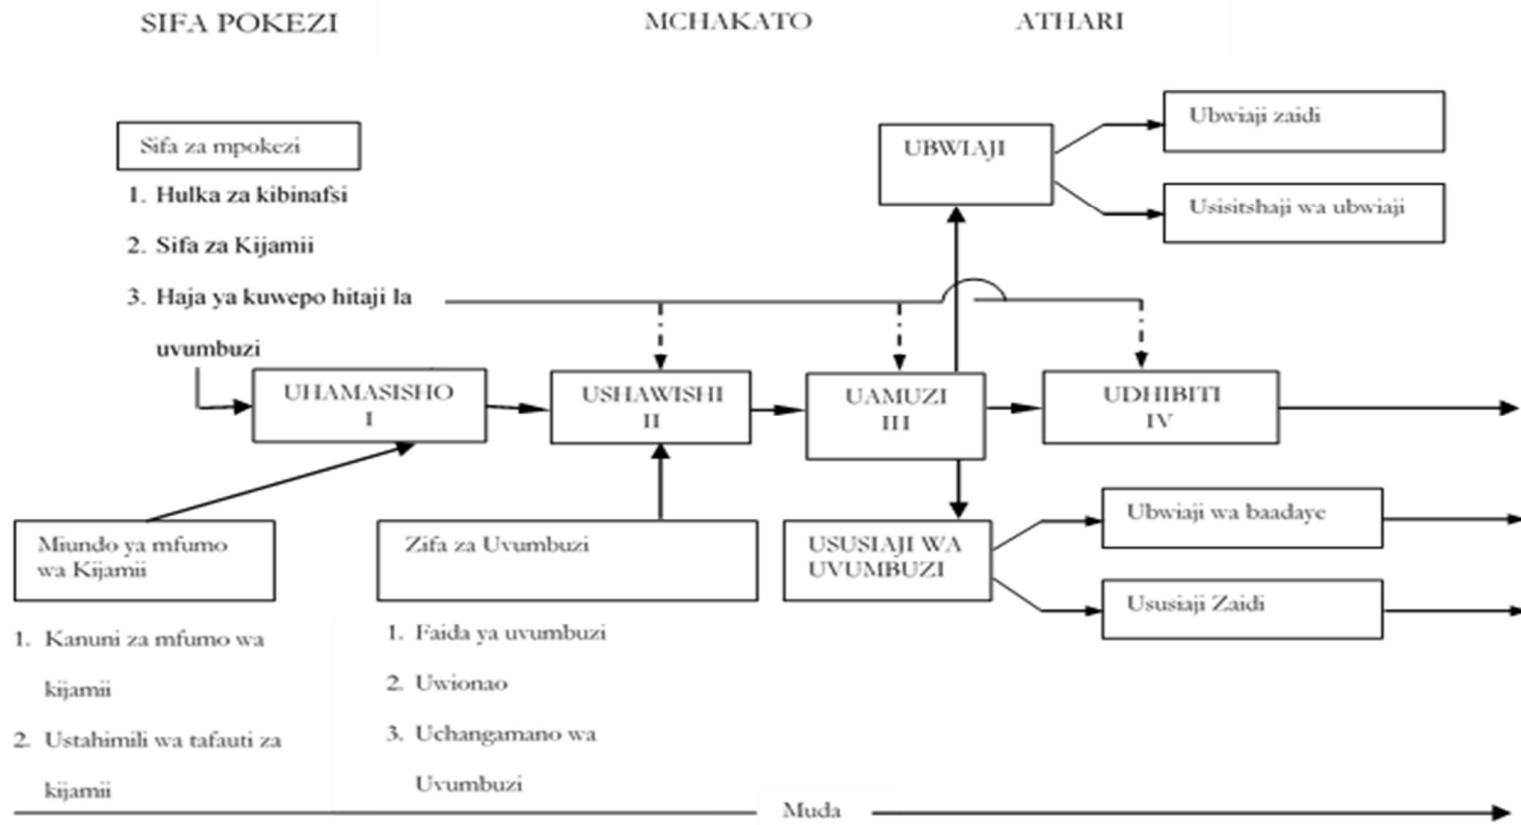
SIFA POKEZI

MCHAKATO

ATHARI

Sifa za mpokezi

1. Hulka za kibinafsi

2. Sifa za Kijamii

3. Haja ya kuwepo hitaji la uvumbuzi

UBWIAJI

Ubwiaji zaidi

Usisitshaji wa ubwiaji

UHAMASISHO I

USHAWISHI II

UAMUZI III

UDHIBITI IV

Miundo ya mfumo wa Kijamii

Zifa za Uvumbuzi

USUSIAJI WA UVUMBUZI

Ubwiaji wa baadaye

Ususiaji Zaidi

1. Kanuni za mfumo wa kijamii

2. Ustahimili wa tafauti za kijamii

1. Faida ya uvumbuzi

2. Uwionao

3. Uchangamano wa Uvumbuzi

Muda